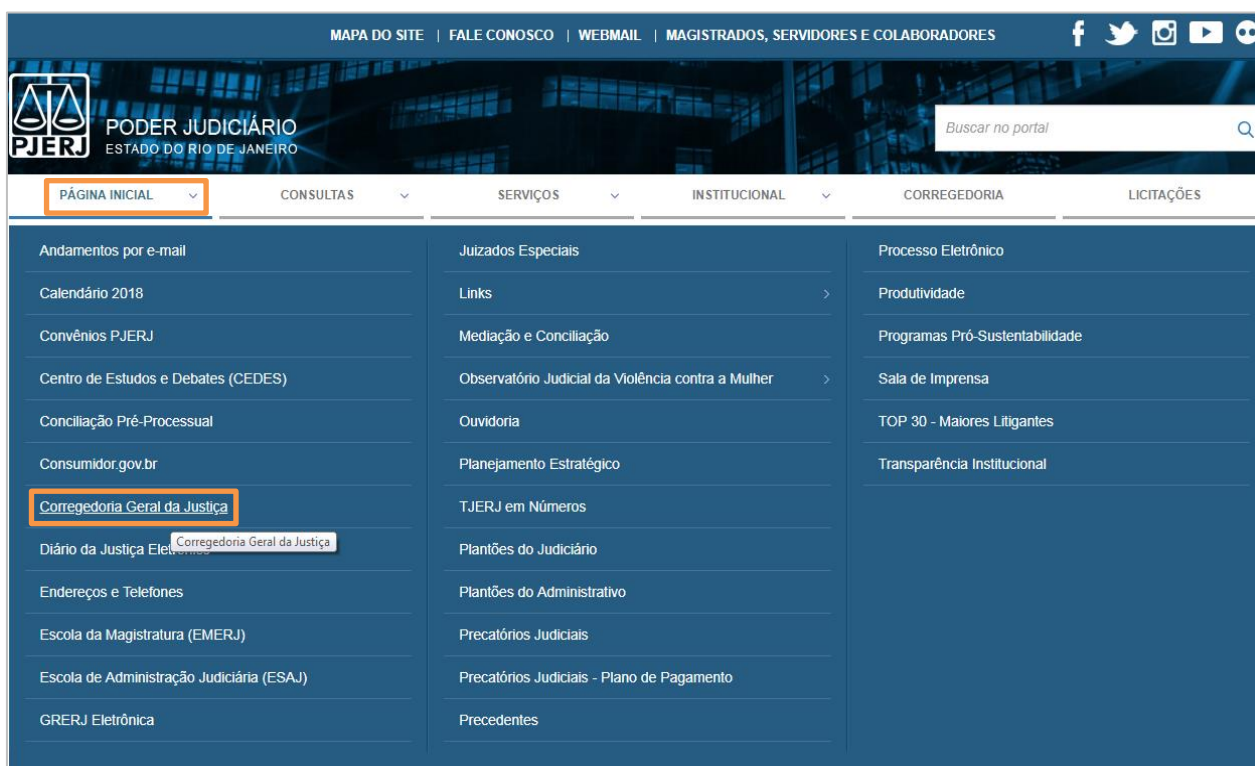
MAPA DO SITE | FALE CONOSCO | WEBMAIL | MAGISTRADOS, SERVIDORES E COLABORADORES

PJERJ PODER JUDICIÁRIO
ESTADO DO RIO DE JANEIRO

Buscar no portal

PÁGINA INICIAL
CONSULTAS
SERVIÇOS
INSTITUCIONAL
CORREGEDORIA
LICITAÇÕES

Andamentos por e-mail
Calendário 2018
Convênios PJERJ
Centro de Estudos e Debates (CEDES)
Conciliação Pré-Processual
Consumidor.gov.br
Corregedoria Geral da Justiça
Diário da Justiça Elet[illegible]
Corregedoria Geral da Justiça
Endereços e Telefones
Escola da Magistratura (EMERJ)
Escola de Administração Judiciária (ESAJ)
GRERJ Eletrônica

Juizados Especiais
Links
Mediação e Conciliação
Observatório Judicial da Violência contra a Mulher
Ouvidoria
Planejamento Estratégico
TJERJ em Números
Plantões do Judiciário
Plantões do Administrativo
Precatórios Judiciais
Precatórios Judiciais - Plano de Pagamento
Precedentes

Processo Eletrônico
Produtividade
Programas Pró-Sustentabilidade
Sala de Imprensa
TOP 30 - Maiores Litigantes
Transparência Institucional